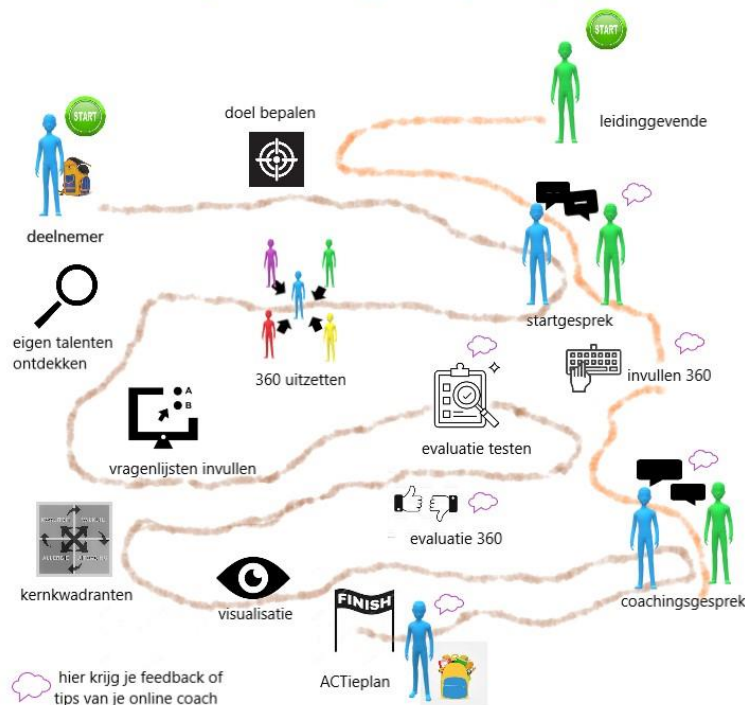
START

START

leidinggevende

doel bepalen

deelnemer

eigen talenten ontdekken

360 uitzetten

startgesprek

invullen 360

vragenlijsten invullen

evaluatie testen

evaluatie 360

kernkwadranten

visualisatie

FINISH

coachingsgesprek

hier krijg je feedback of tips van je online coach

ACTieplan